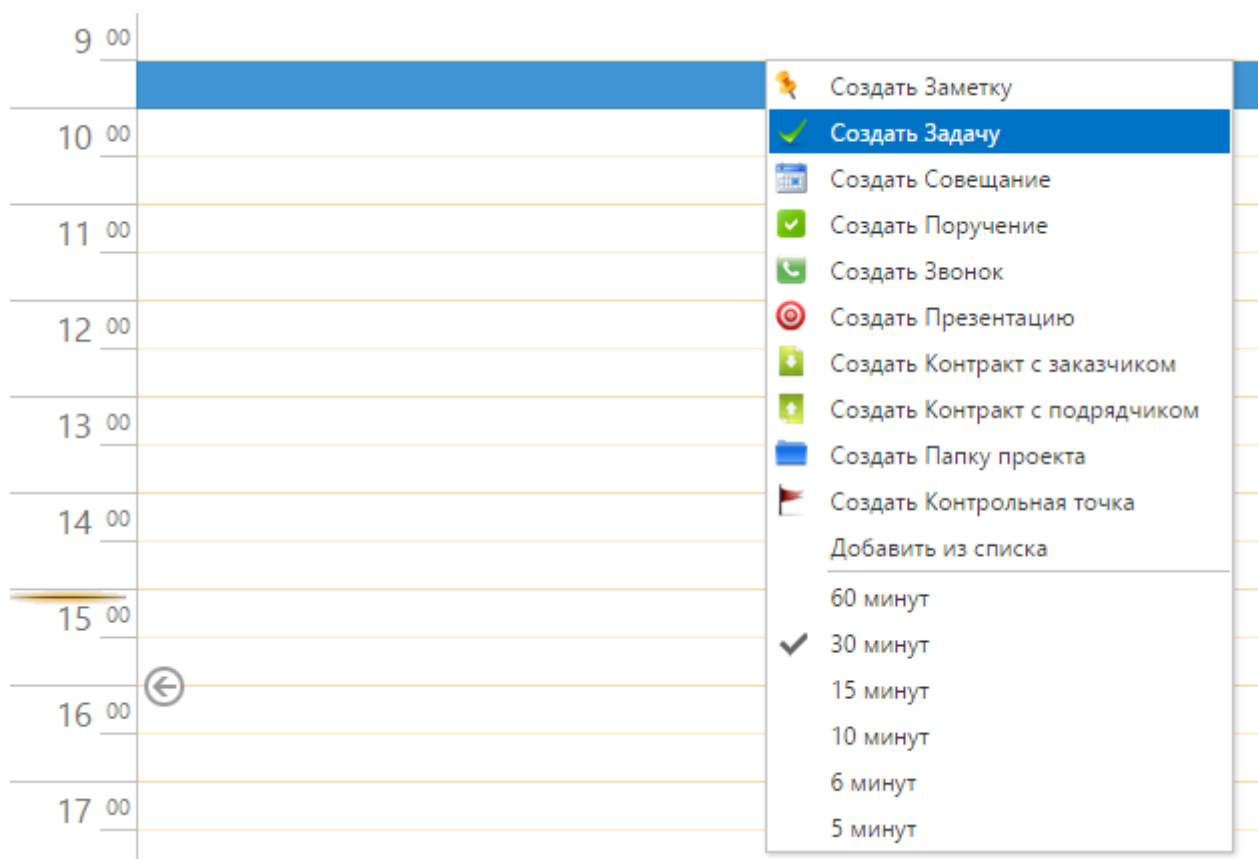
9 00
10 00
11 00
12 00
13 00
14 00
15 00
16 00
17 00

Создать Заметку
Создать Задачу
Создать Совещание
Создать Поручение
Создать Звонок
Создать Презентацию
Создать Контракт с заказчиком
Создать Контракт с подрядчиком
Создать Папку проекта
Создать Контрольная точка
Добавить из списка
60 минут
30 минут
15 минут
10 минут
6 минут
5 минут